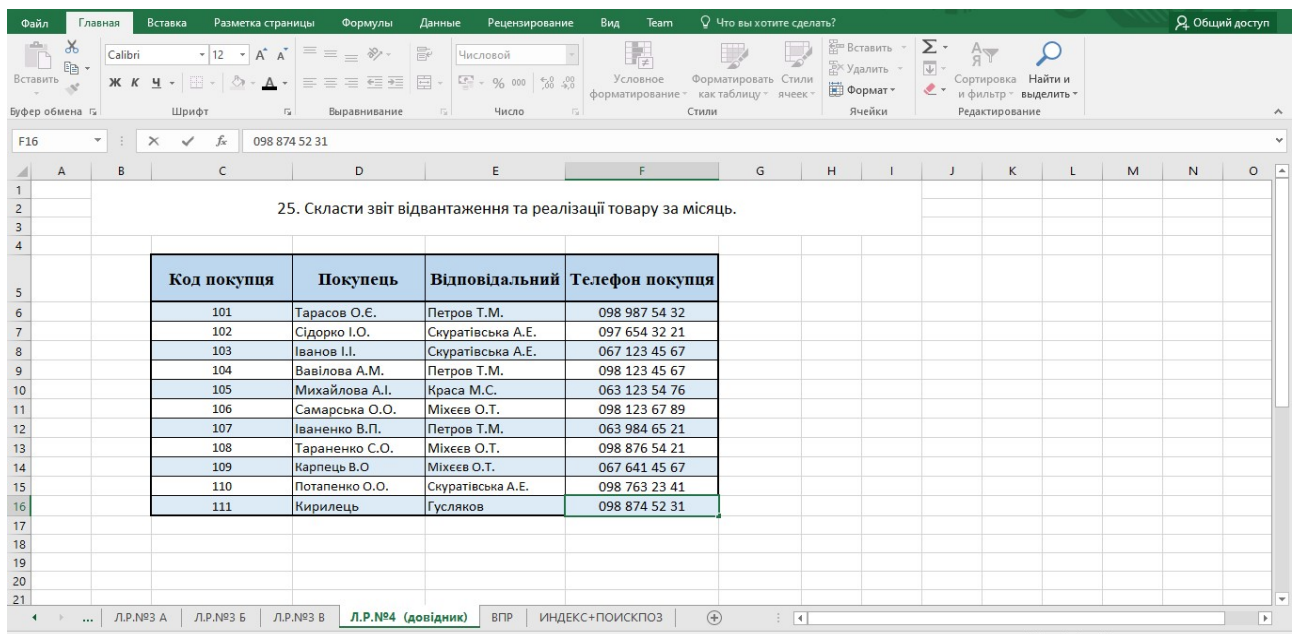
Файл Главная Вставка Разметка страницы Формулы Данные Рецензирование Вид Team Что вы хотите сделать? Общий доступ

Вставить Буфер обмена Calibri 12 Ж К Ч Шрифт Выравнивание Числовой Число Условное форматирование Форматировать как таблицу Стили ячеек Стили Вставить Удалить Формат Ячейки Сортировка и фильтр Найти и выделить Редактирование

F16 $f_x$ 098 874 52 31

25. Скласти звіт відвантаження та реалізації товару за місяць.

| Код покупця | Покупець | Відповідальний | Телефон покупця |
|---|---|---|---|
| 101 | Тарасов О.Є. | Петров Т.М. | 098 987 54 32 |
| 102 | Сідорко І.О. | Скуратівська А.Е. | 097 654 32 21 |
| 103 | Іванов І.І. | Скуратівська А.Е. | 067 123 45 67 |
| 104 | Вавілова А.М. | Петров Т.М. | 098 123 45 67 |
| 105 | Михайлова А.І. | Краса М.С. | 063 123 54 76 |
| 106 | Самарська О.О. | Міхєєв О.Т. | 098 123 67 89 |
| 107 | Іваненко В.П. | Петров Т.М. | 063 984 65 21 |
| 108 | Тараненко С.О. | Міхєєв О.Т. | 098 876 54 21 |
| 109 | Карпець В.О | Міхєєв О.Т. | 067 641 45 67 |
| 110 | Потапенко О.О. | Скуратівська А.Е. | 098 763 23 41 |
| 111 | Кирилець | Гусляков | 098 874 52 31 |

... Л.Р.№3 А Л.Р.№3 Б Л.Р.№3 В Л.Р.№4 (довідник) ВПР ИНДЕКС+ПОИСКПОЗ